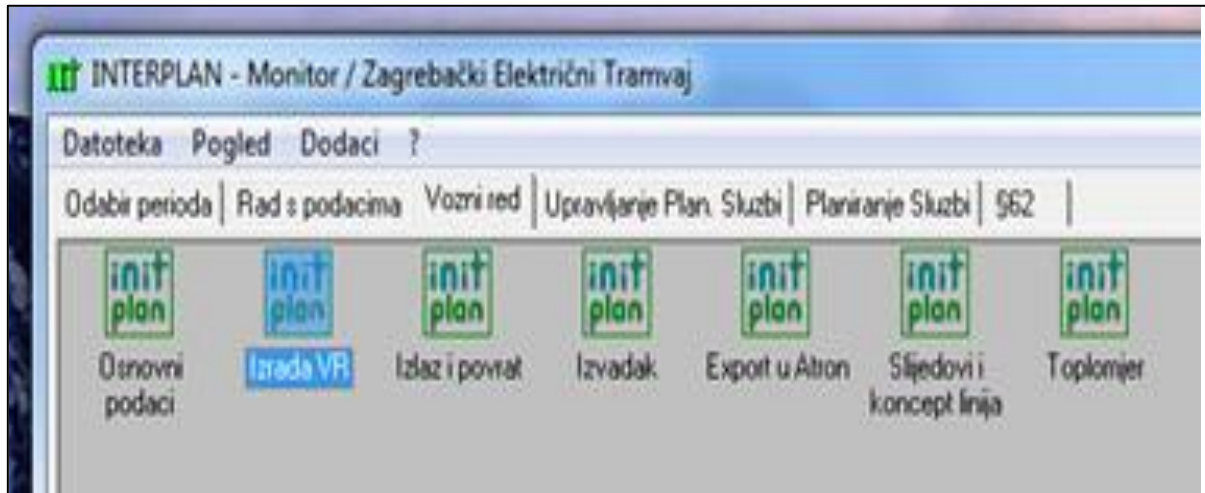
INTERPLAN - Monitor / Zagrebački Električni Tramvaj

Datoteka Pogled Dodaci ?

Odabir perioda | Rad s podacima | Vozni red | Upravljanje Plan. Sluzbi | Planiranje Sluzbi | §62

init plan
Osnovni podaci

init plan
Izrada VR

init plan
Izlaz i povrat

init plan
Izvadak

init plan
Export u Atron

init plan
Slijedovi i koncept linija

init plan
Toplomjer